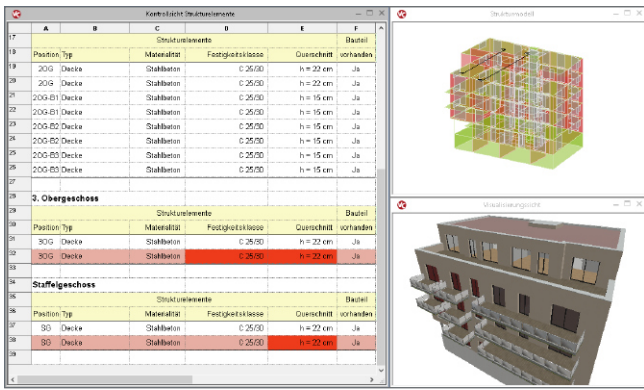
Kontrollsicht Strukturelemente

|  | A | B | C | D | E | F |
|---|---|---|---|---|---|---|
| 17 | | | Strukturelemente | | | Bauteil |
| 18 | Position | Typ | Materialität | Festigkeitsklasse | Querschnitt | vorhanden |
| 19 | 2OG | Decke | Stahlbeton | C 25/30 | h = 22 cm | Ja |
| 20 | 2OG | Decke | Stahlbeton | C 25/30 | h = 22 cm | Ja |
| 21 | 2OG-B1 | Decke | Stahlbeton | C 25/30 | h = 15 cm | Ja |
| 22 | 2OG-B1 | Decke | Stahlbeton | C 25/30 | h = 15 cm | Ja |
| 23 | 2OG-B2 | Decke | Stahlbeton | C 25/30 | h = 15 cm | Ja |
| 24 | 2OG-B2 | Decke | Stahlbeton | C 25/30 | h = 15 cm | Ja |
| 25 | 2OG-B3 | Decke | Stahlbeton | C 25/30 | h = 15 cm | Ja |
| 26 | 2OG-B3 | Decke | Stahlbeton | C 25/30 | h = 15 cm | Ja |
| 27 | | | | | | |
| 28 | 3. Obergeschoss | | | | | |
| 29 | | | Strukturelemente | | | Bauteil |
| 30 | Position | Typ | Materialität | Festigkeitsklasse | Querschnitt | vorhanden |
| 31 | 3OG | Decke | Stahlbeton | C 25/30 | h = 22 cm | Ja |
| 32 | 3OG | Decke | Stahlbeton | C 25/30 | h = 22 cm | Ja |
| 33 | | | | | | |
| 34 | Staffelgeschoss | | | | | |
| 35 | | | Strukturelemente | | | Bauteil |
| 36 | Position | Typ | Materialität | Festigkeitsklasse | Querschnitt | vorhanden |
| 37 | SG | Decke | Stahlbeton | C 25/30 | h = 22 cm | Ja |
| 38 | SG | Decke | Stahlbeton | C 25/30 | h = 22 cm | Ja |

Strukturmodell

Visualisierungssicht